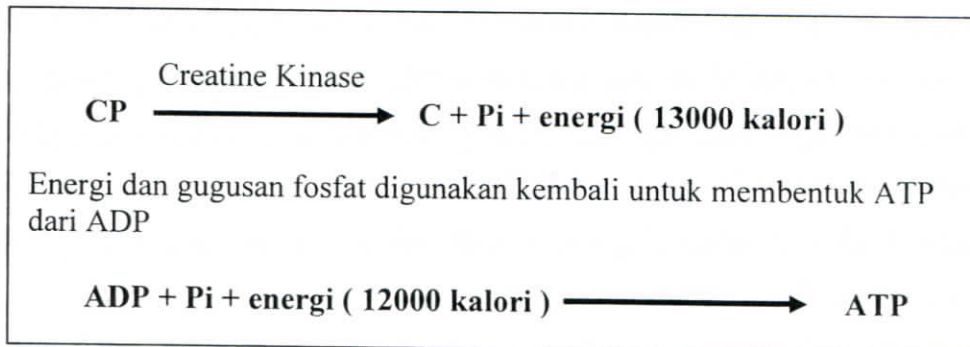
Creatine Kinase

$\textbf{CP} \xrightarrow{\hspace{3em}} \textbf{C + Pi + energi ( 13000 kalori )}$

Energi dan gugusan fosfat digunakan kembali untuk membentuk ATP dari ADP

$\textbf{ADP + Pi + energi ( 12000 kalori )} \xrightarrow{\hspace{3em}} \textbf{ATP}$